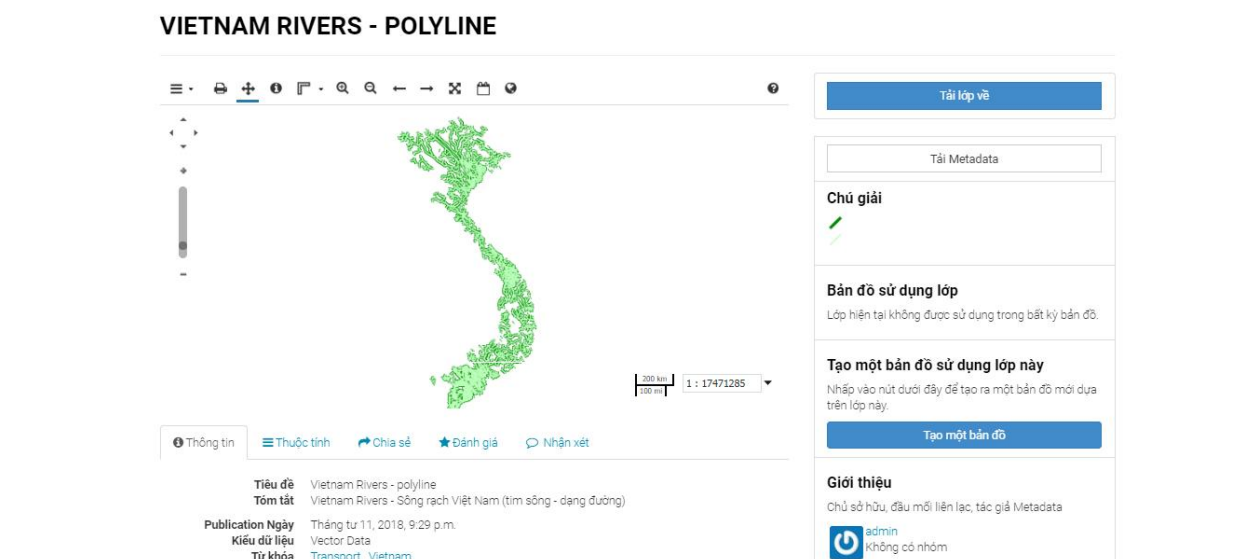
VIETNAM RIVERS - POLYLINE

200 km
100 mi

1 : 17471285

Thông tin | Thuộc tính | Chia sẻ | Đánh giá | Nhận xét

Tiêu đề Vietnam Rivers - polyline
Tóm tắt Vietnam Rivers - Sông rạch Việt Nam (tìm sông - dạng đường)

Publication Ngày Tháng tư 11, 2018, 9:29 p.m.
Kiểu dữ liệu Vector Data
Từ khóa Transport, Vietnam

Tải lớp về

Tải Metadata

Chú giải

Bản đồ sử dụng lớp

Lớp hiện tại không được sử dụng trong bất kỳ bản đồ.

Tạo một bản đồ sử dụng lớp này

Nhấp vào nút dưới đây để tạo ra một bản đồ mới dựa trên lớp này.

Tạo một bản đồ

Giới thiệu

Chủ sở hữu, đầu mối liên lạc, tác giả Metadata

admin
Không có nhóm